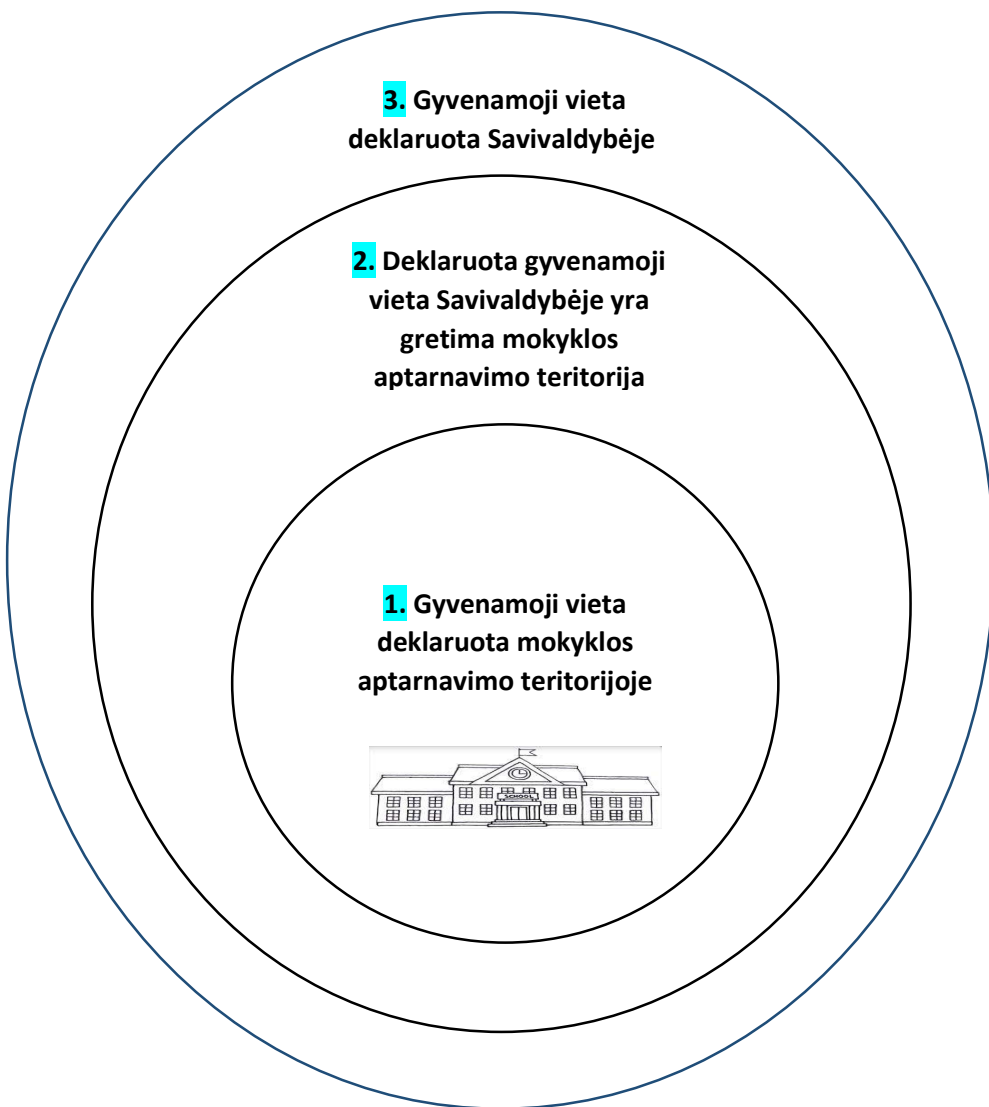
3. Gyvenamoji vieta deklaruota Savivaldybėje

2. Deklaruota gyvenamoji vieta Savivaldybėje yra gretima mokyklos aptarnavimo teritorija

1. Gyvenamoji vieta deklaruota mokyklos aptarnavimo teritorijoje

SCHOOL